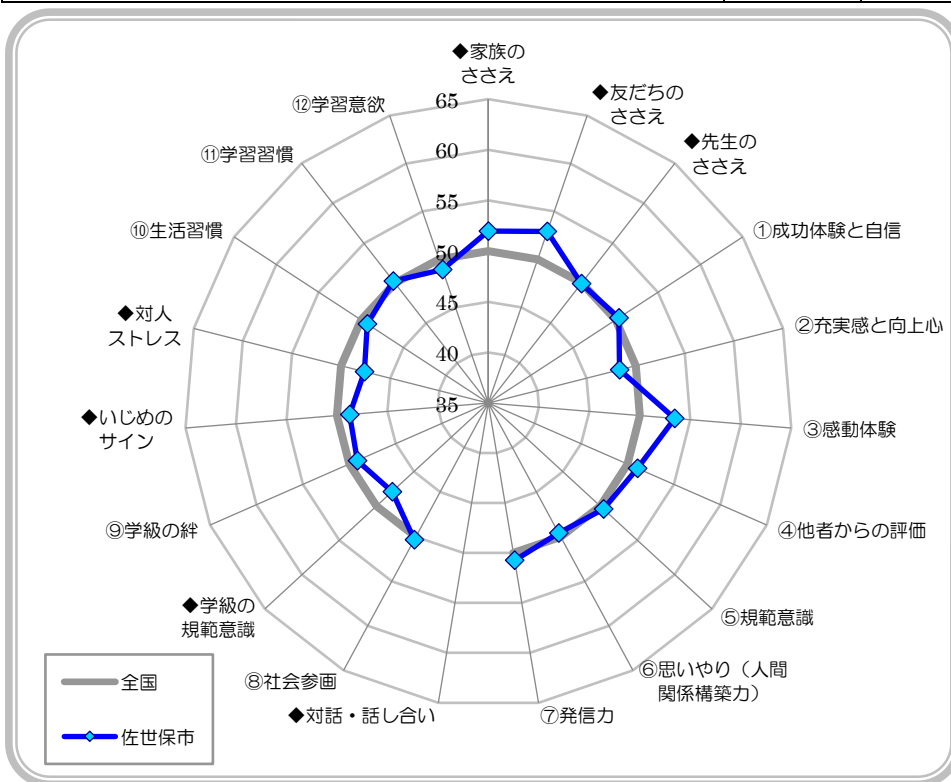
◆家族のささえ

◆友だちのささえ

◆先生のささえ

①成功体験と自信

②充実感と向上心

③感動体験

④他者からの評価

⑤規範意識

⑥思いやり（人間関係構築力）

⑦発信力

◆対話・話し合い

⑧社会参画

◆学級の規範意識

⑨学級の絆

◆いじめのサイン

◆対人ストレス

⑩生活習慣

⑪学習習慣

⑫学習意欲

65
60
55
50
45
40
35

全国

佐世保市